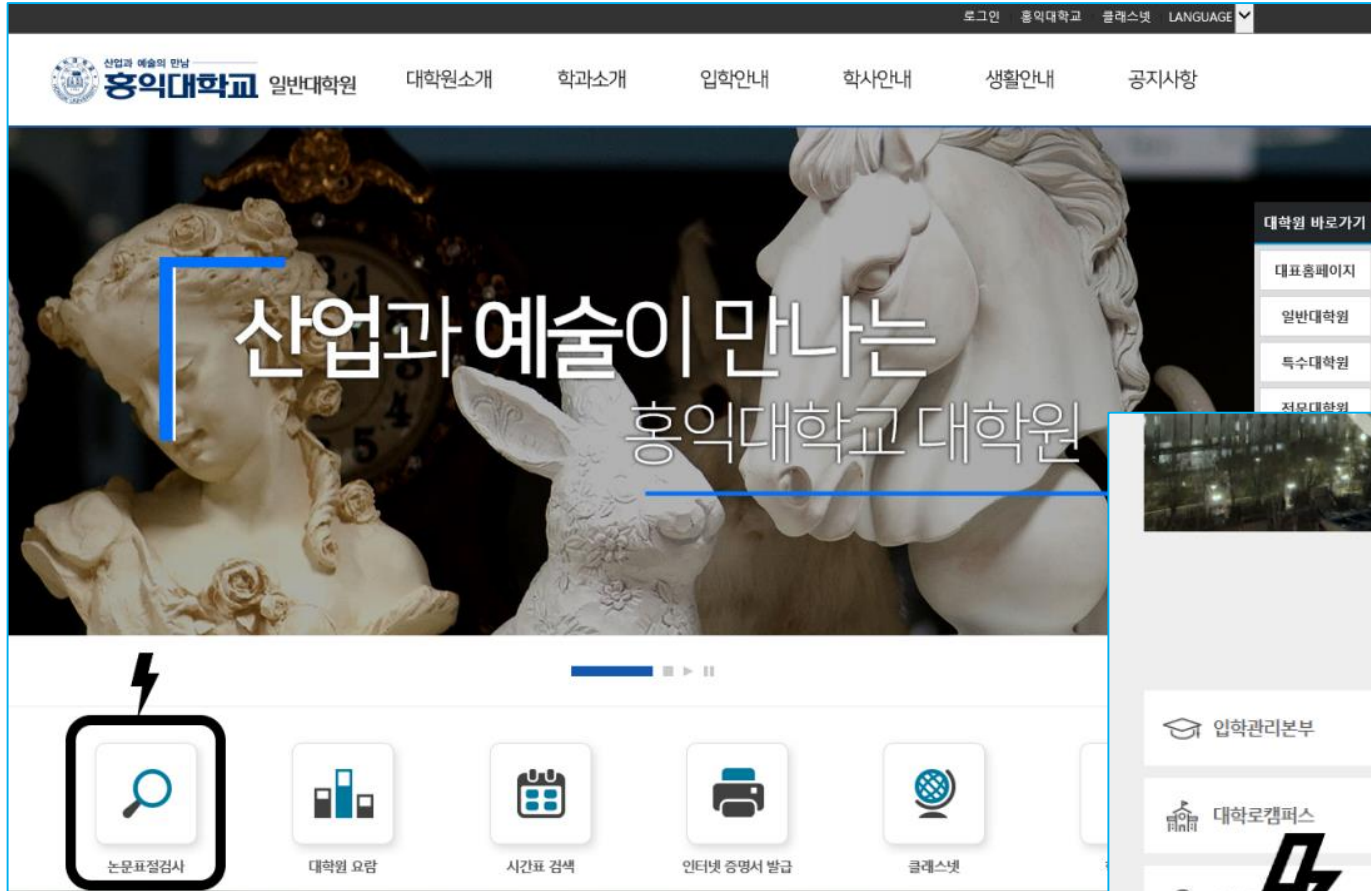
로그인 홍익대학교 클래스넷 LANGUAGE

산업과 예술의 만남
홍익대학교 일반대학원

대학원소개 학과소개 입학안내 학사안내 생활안내 공지사항

산업과 예술이 만나는
홍익대학교 대학원

대학원 바로가기
대표홈페이지
일반대학원
특수대학원
전문대학원

입학관리본부
대학로캠퍼스

논문표절검사
대학원 요람
시간표 검색
인터넷 증명서 발급
클래스넷